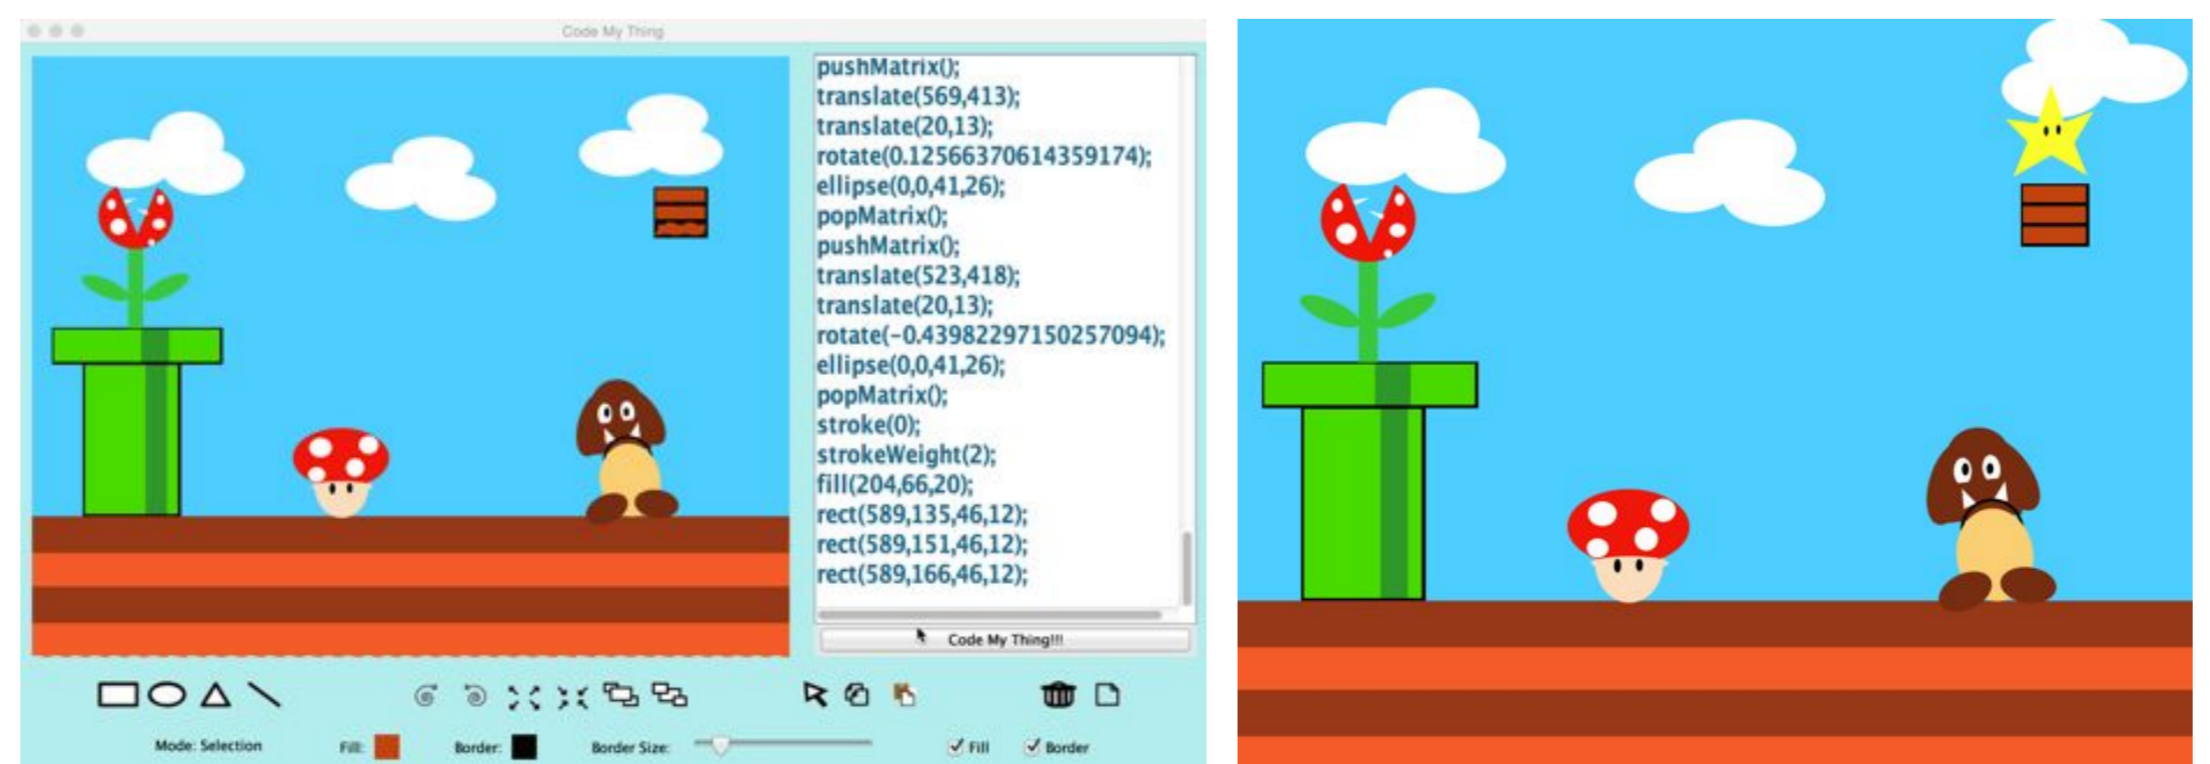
Code My Thing

pushMatrix();
translate(569,413);
translate(20,13);
rotate(0.12566370614359174);
ellipse(0,0,41,26);
popMatrix();
pushMatrix();
translate(523,418);
translate(20,13);
rotate(-0.43982297150257094);
ellipse(0,0,41,26);
popMatrix();
stroke(0);
strokeWeight(2);
fill(204,66,20);
rect(589,135,46,12);
rect(589,151,46,12);
rect(589,166,46,12);

Code My Thing!!!

Mode: Selection
Fill:
Border:
Border Size:
Fill
Border